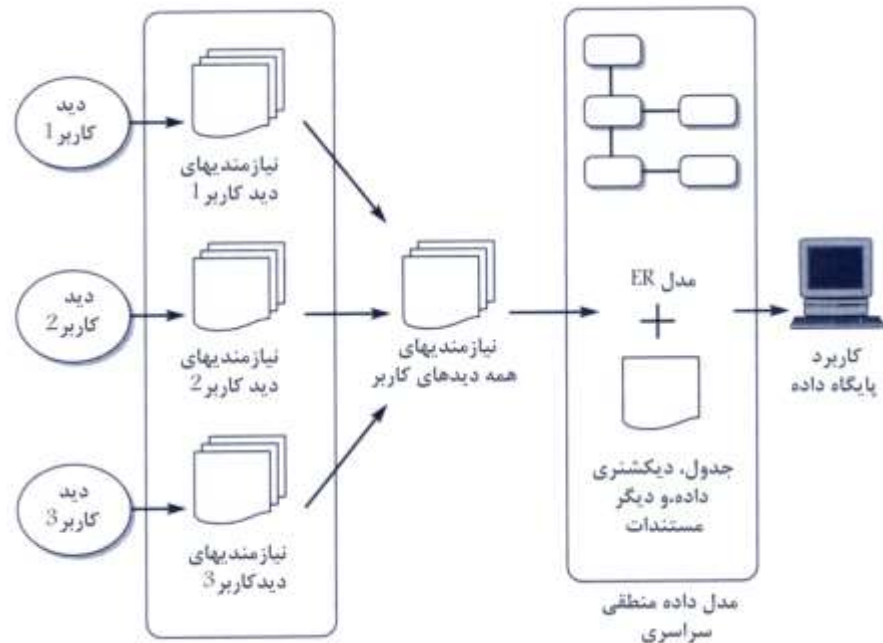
دید کاربر1

دید کاربر2

دید کاربر3

نیازمندیهای دید کاربر 1

نیازمندیهای دید کاربر2

نیازمندیهای دیدکاربر 3

نیازمندیهای همه دیدهای کاربر

مدل ER

+

جدول، دیکشنری داده،و دیگر مستندات

مدل داده منطقی سراسری

کاربرد پایگاه داده